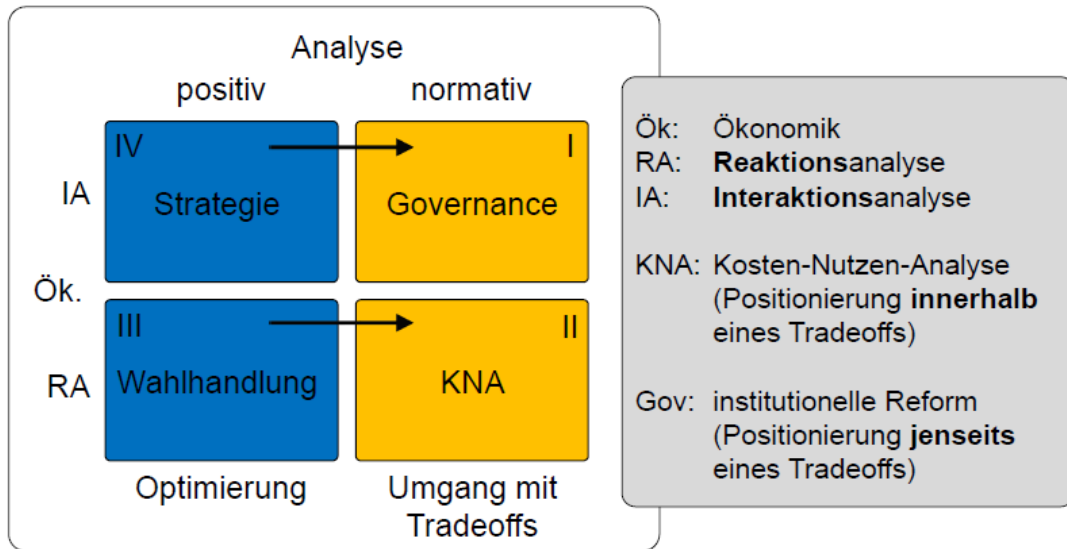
Analyse

positiv

normativ

IV

Strategie

I

Governance

IA

Ök.

III

Wahlhandlung

II

KNA

RA

Optimierung

Umgang mit Tradeoffs

Ök: Ökonomik
RA: **Reaktions**analyse
IA: **Interaktions**analyse

KNA: Kosten-Nutzen-Analyse (Positionierung **innerhalb** eines Tradeoffs)

Gov: institutionelle Reform (Positionierung **jenseits** eines Tradeoffs)